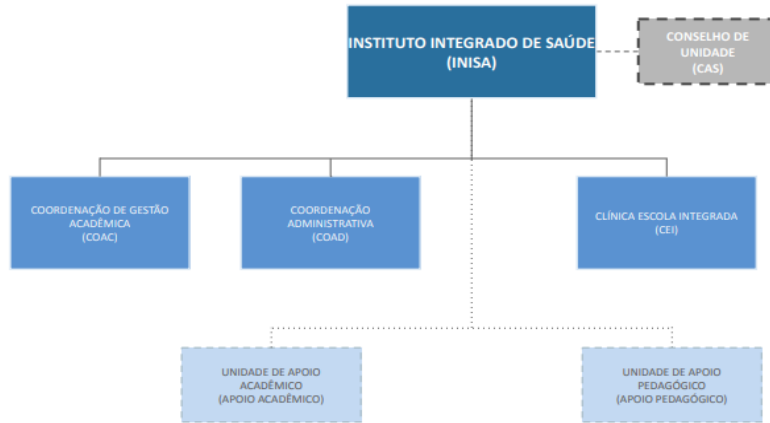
INSTITUTO INTEGRADO DE SAÚDE
(INISA)

CONSELHO DE UNIDADE
(CAS)

COORDENAÇÃO DE GESTÃO ACADÊMICA
(COAC)

COORDENAÇÃO ADMINISTRATIVA
(COAD)

CLÍNICA ESCOLA INTEGRADA
(CEI)

UNIDADE DE APOIO ACADÊMICO
(APOIO ACADÊMICO)

UNIDADE DE APOIO PEDAGÓGICO
(APOIO PEDAGÓGICO)